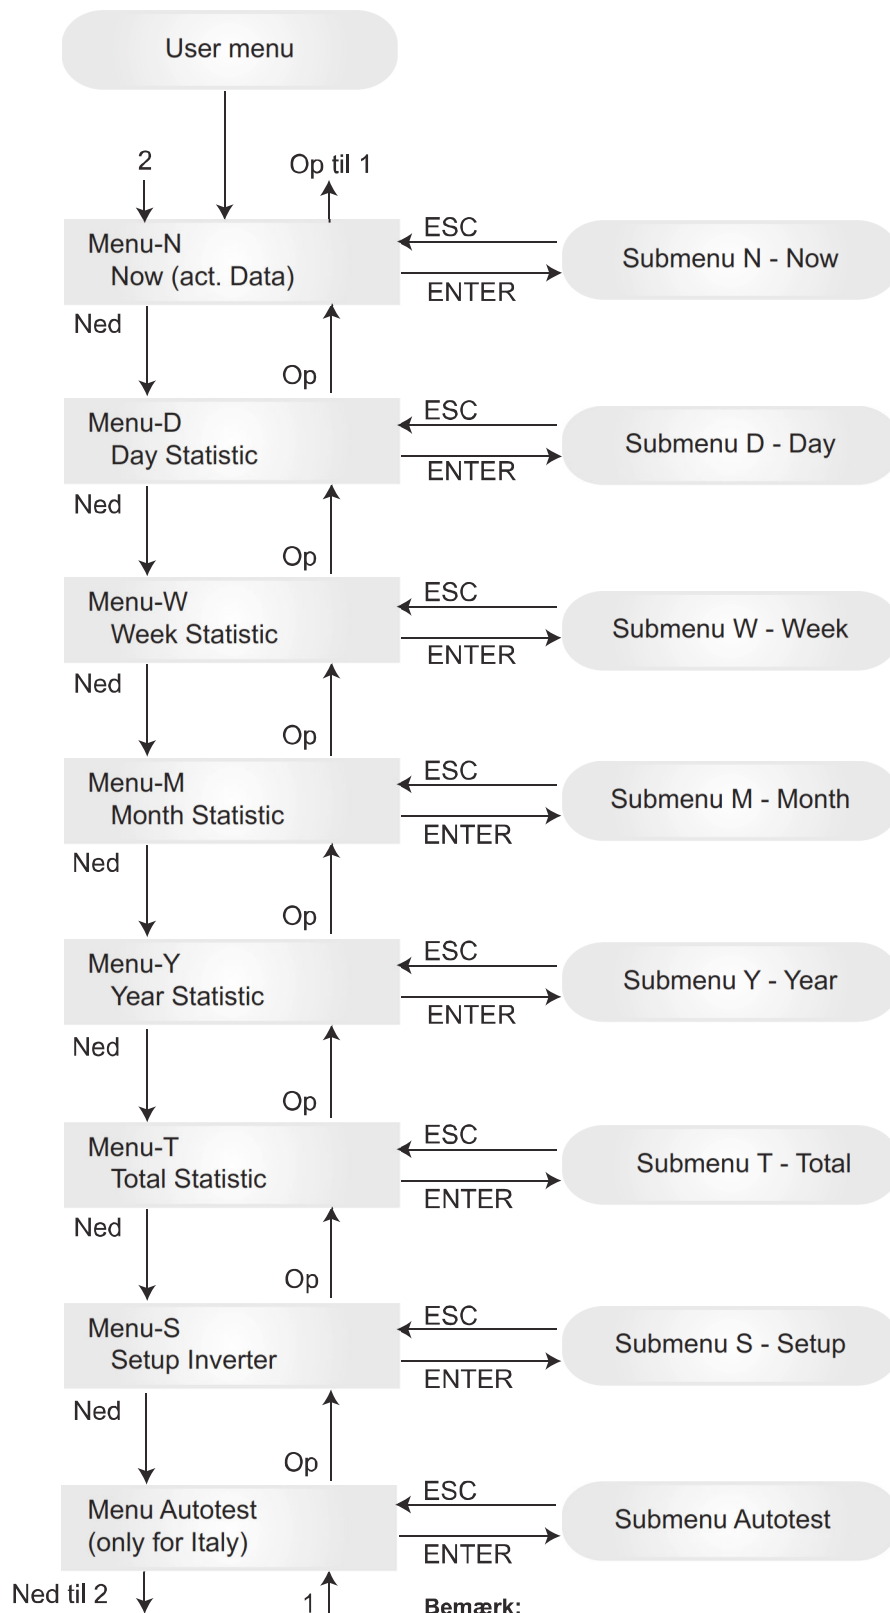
User menu

2

Op til 1

Menu-N
Now (act. Data)

ESC

ENTER

Submenu N - Now

Ned

Op

Menu-D
Day Statistic

ESC

ENTER

Submenu D - Day

Ned

Op

Menu-W
Week Statistic

ESC

ENTER

Submenu W - Week

Ned

Op

Menu-M
Month Statistic

ESC

ENTER

Submenu M - Month

Ned

Op

Menu-Y
Year Statistic

ESC

ENTER

Submenu Y - Year

Ned

Op

Menu-T
Total Statistic

ESC

ENTER

Submenu T - Total

Ned

Op

Menu-S
Setup Inverter

ESC

ENTER

Submenu S - Setup

Ned

Op

Menu Autotest
(only for Italy)

ESC

ENTER

Submenu Autotest

Ned til 2

1

Bemærk: